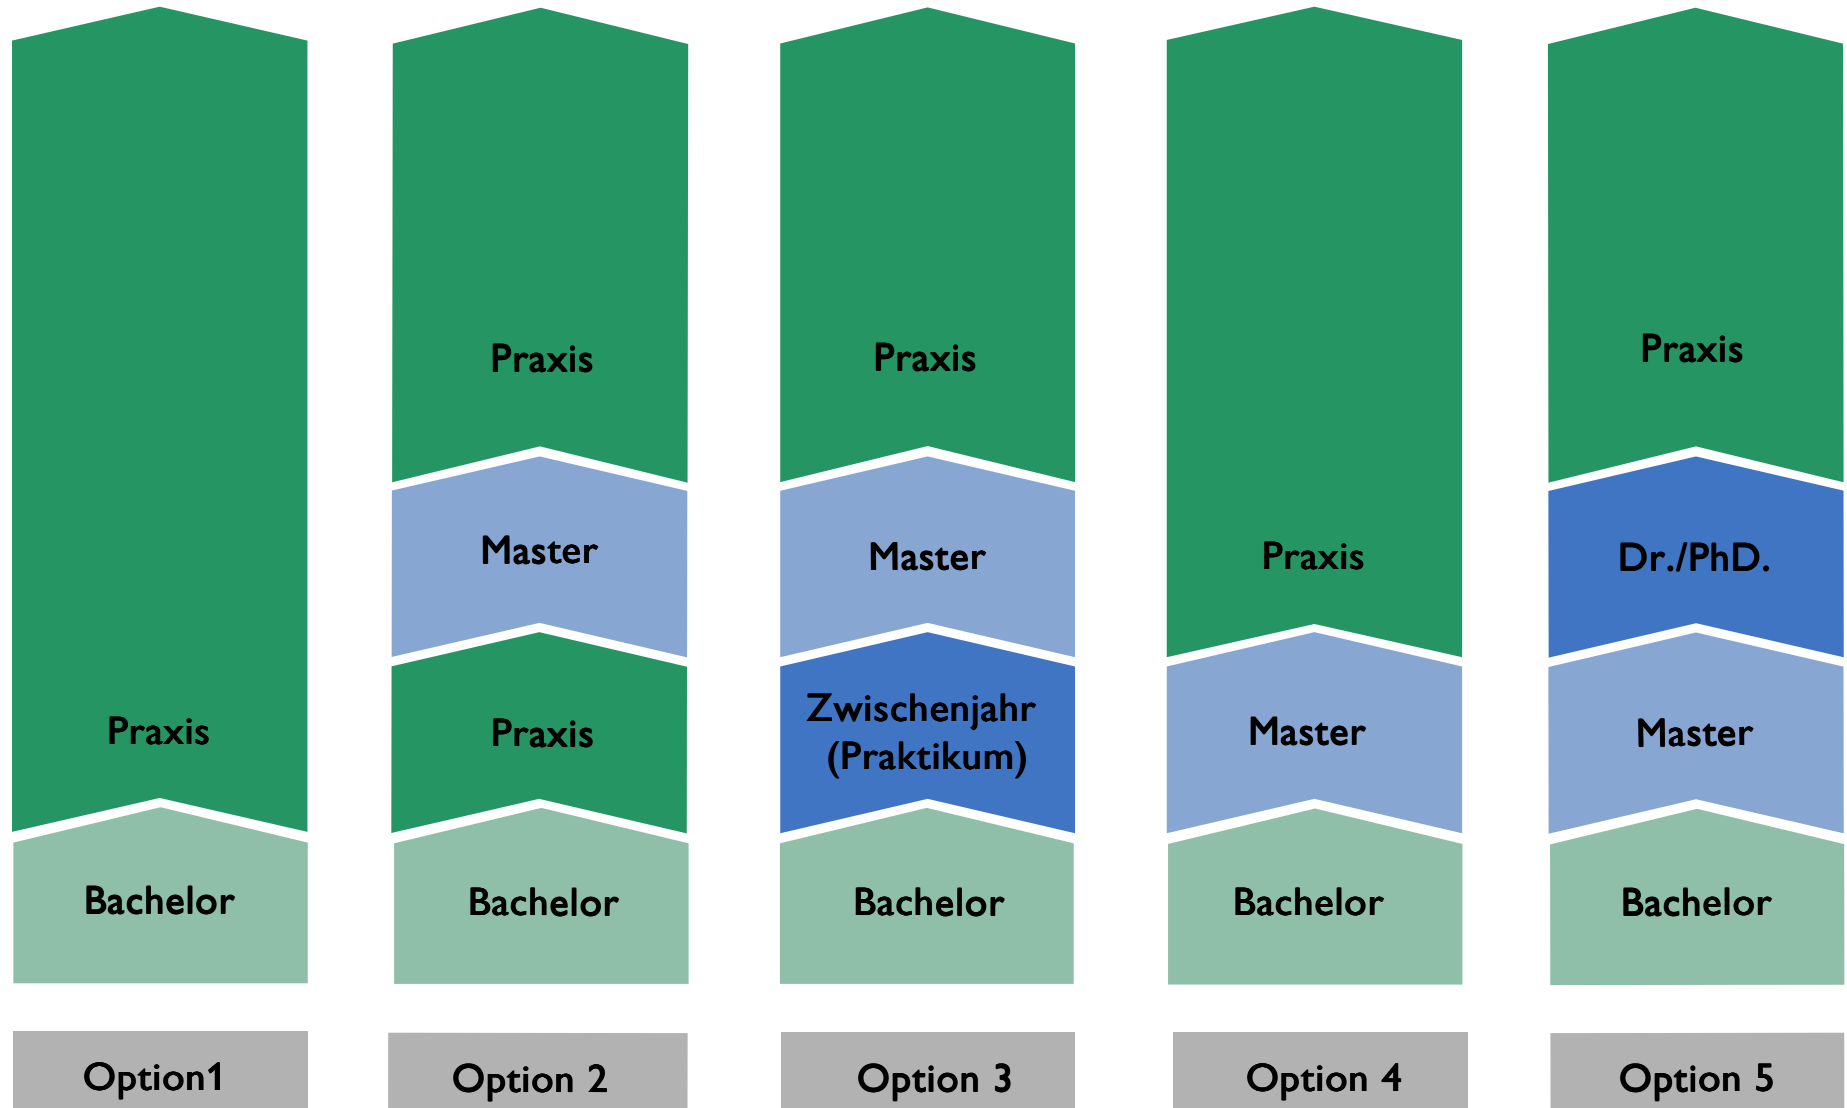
Praxis

Bachelor

Option1

Praxis

Master

Praxis

Bachelor

Option 2

Praxis

Master

Zwischenjahr (Praktikum)

Bachelor

Option 3

Praxis

Master

Bachelor

Option 4

Praxis

Dr./PhD.

Master

Bachelor

Option 5